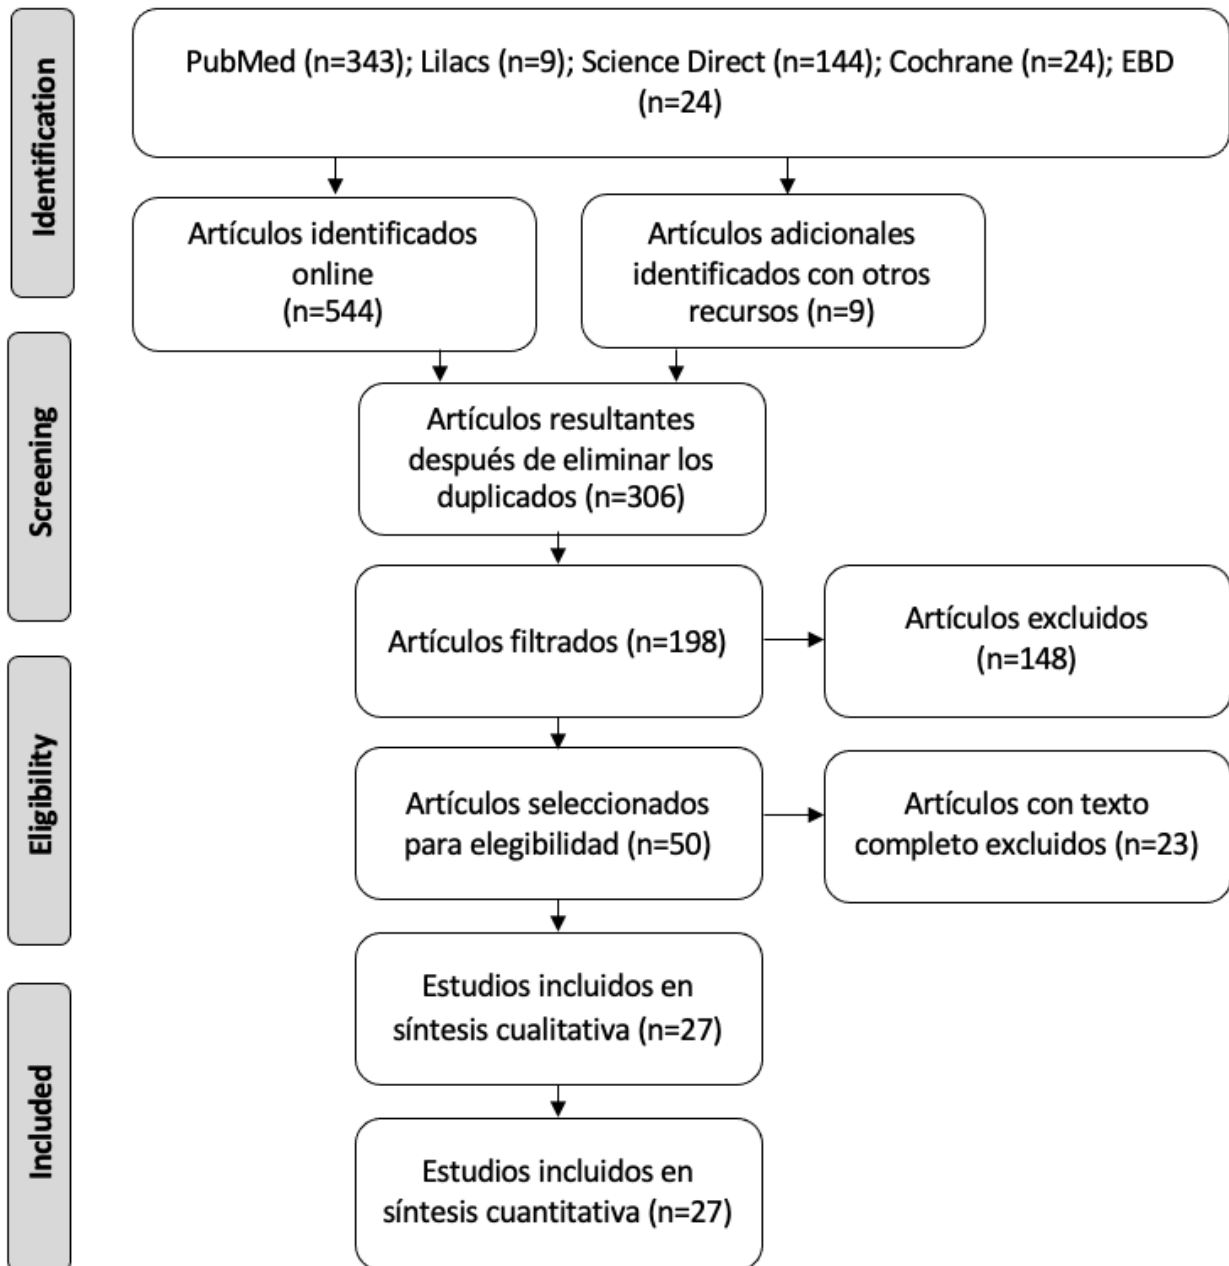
Identification

PubMed (n=343); Lilacs (n=9); Science Direct (n=144); Cochrane (n=24); EBD (n=24)

Artículos identificados online (n=544)

Artículos adicionales identificados con otros recursos (n=9)

Screening

Artículos resultantes después de eliminar los duplicados (n=306)

Artículos filtrados (n=198)

Artículos excluidos (n=148)

Eligibility

Artículos seleccionados para elegibilidad (n=50)

Artículos con texto completo excluidos (n=23)

Included

Estudios incluidos en síntesis cualitativa (n=27)

Estudios incluidos en síntesis cuantitativa (n=27)